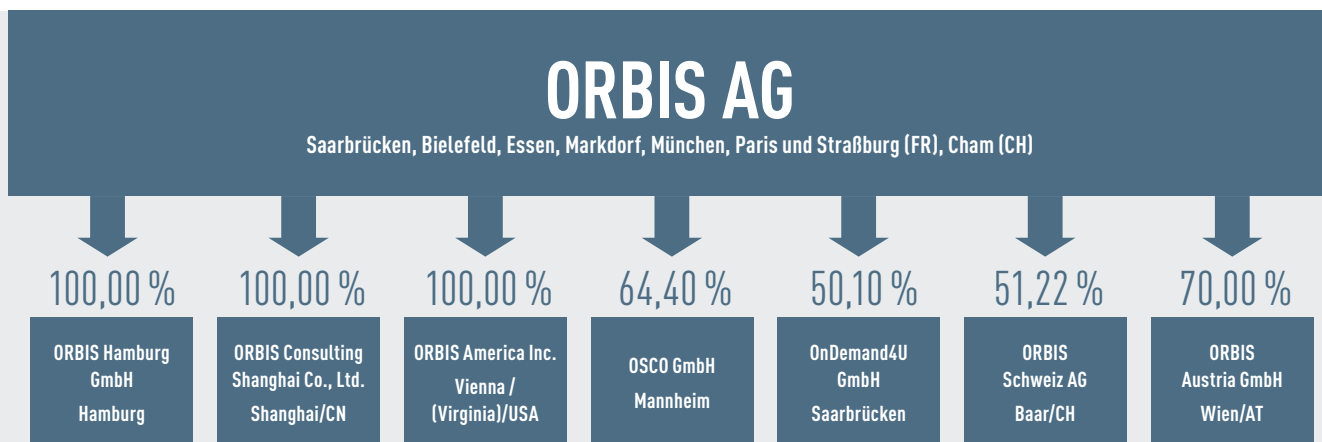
ORBIS AG

Saarbrücken, Bielefeld, Essen, Markdorf, München, Paris und Straßburg (FR), Cham (CH)

100,00 %

ORBIS Hamburg GmbH
Hamburg

100,00 %

ORBIS Consulting Shanghai Co., Ltd.
Shanghai/CN

100,00 %

ORBIS America Inc.
Vienna / (Virginia)/USA

64,40 %

OSCO GmbH
Mannheim

50,10 %

OnDemand4U GmbH
Saarbrücken

51,22 %

ORBIS Schweiz AG
Baar/CH

70,00 %

ORBIS Austria GmbH
Wien/AT